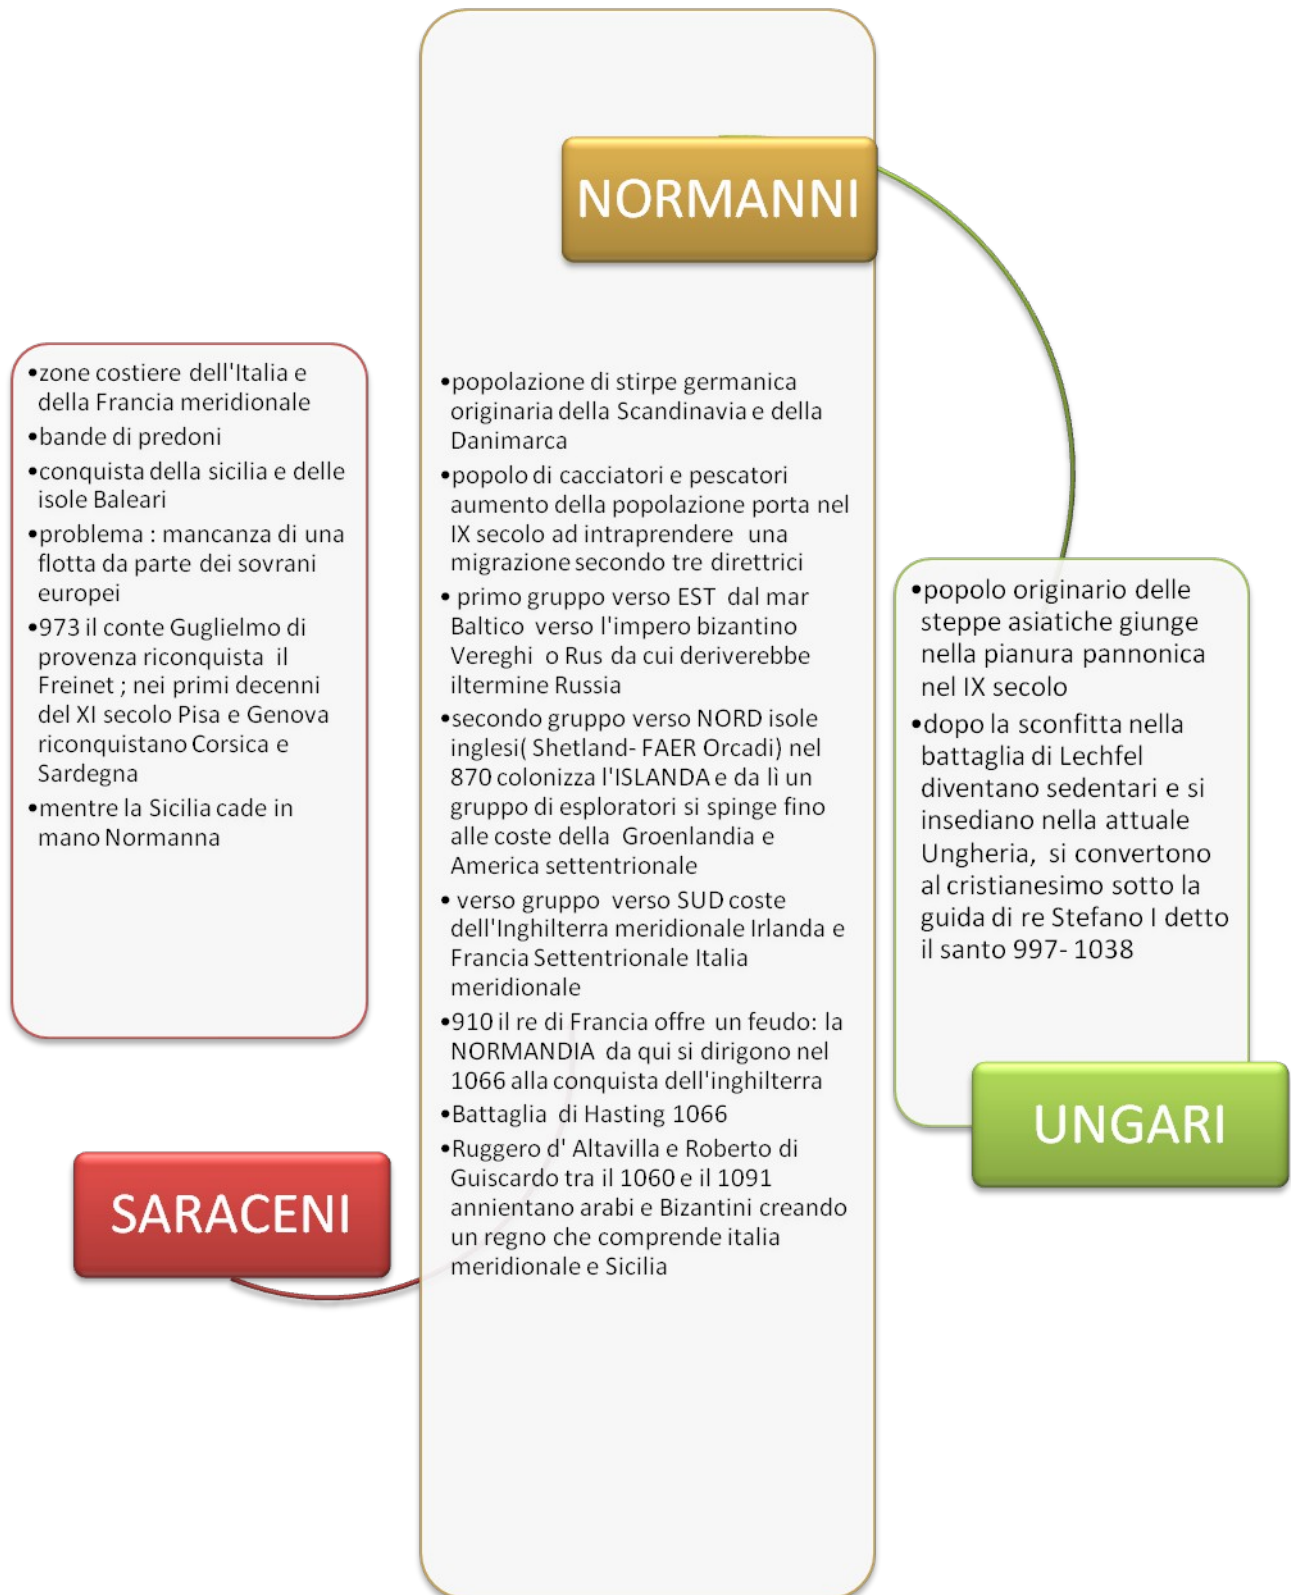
NORMANNI

•popolazione di stirpe germanica originaria della Scandinavia e della Danimarca
•popolo di cacciatori e pescatori aumento della popolazione porta nel IX secolo ad intraprendere una migrazione secondo tre direttrici
• primo gruppo verso EST dal mar Baltico verso l'impero bizantino Vereghi o Rus da cui deriverebbe iltermine Russia
•secondo gruppo verso NORD isole inglesi( Shetland- FAER Orcadi) nel 870 colonizza l'ISLANDA e da lì un gruppo di esploratori si spinge fino alle coste della Groenlandia e America settentrionale
• verso gruppo verso SUD coste dell'Inghilterra meridionale Irlanda e Francia Settentrionale Italia meridionale
•910 il re di Francia offre un feudo: la NORMANDIA da qui si dirigono nel 1066 alla conquista dell'inghilterra
•Battaglia di Hasting 1066
•Ruggero d' Altavilla e Roberto di Guiscardo tra il 1060 e il 1091 annientano arabi e Bizantini creando un regno che comprende italia meridionale e Sicilia

•zone costiere dell'Italia e della Francia meridionale
•bande di predoni
•conquista della sicilia e delle isole Baleari
•problema : mancanza di una flotta da parte dei sovrani europei
•973 il conte Guglielmo di provenza riconquista il Freinet ; nei primi decenni del XI secolo Pisa e Genova riconquistano Corsica e Sardegna
•mentre la Sicilia cade in mano Normanna

SARACENI

•popolo originario delle steppe asiatiche giunge nella pianura pannonica nel IX secolo
•dopo la sconfitta nella battaglia di Lechfel diventano sedentari e si insediano nella attuale Ungheria, si convertono al cristianesimo sotto la guida di re Stefano I detto il santo 997- 1038

UNGARI